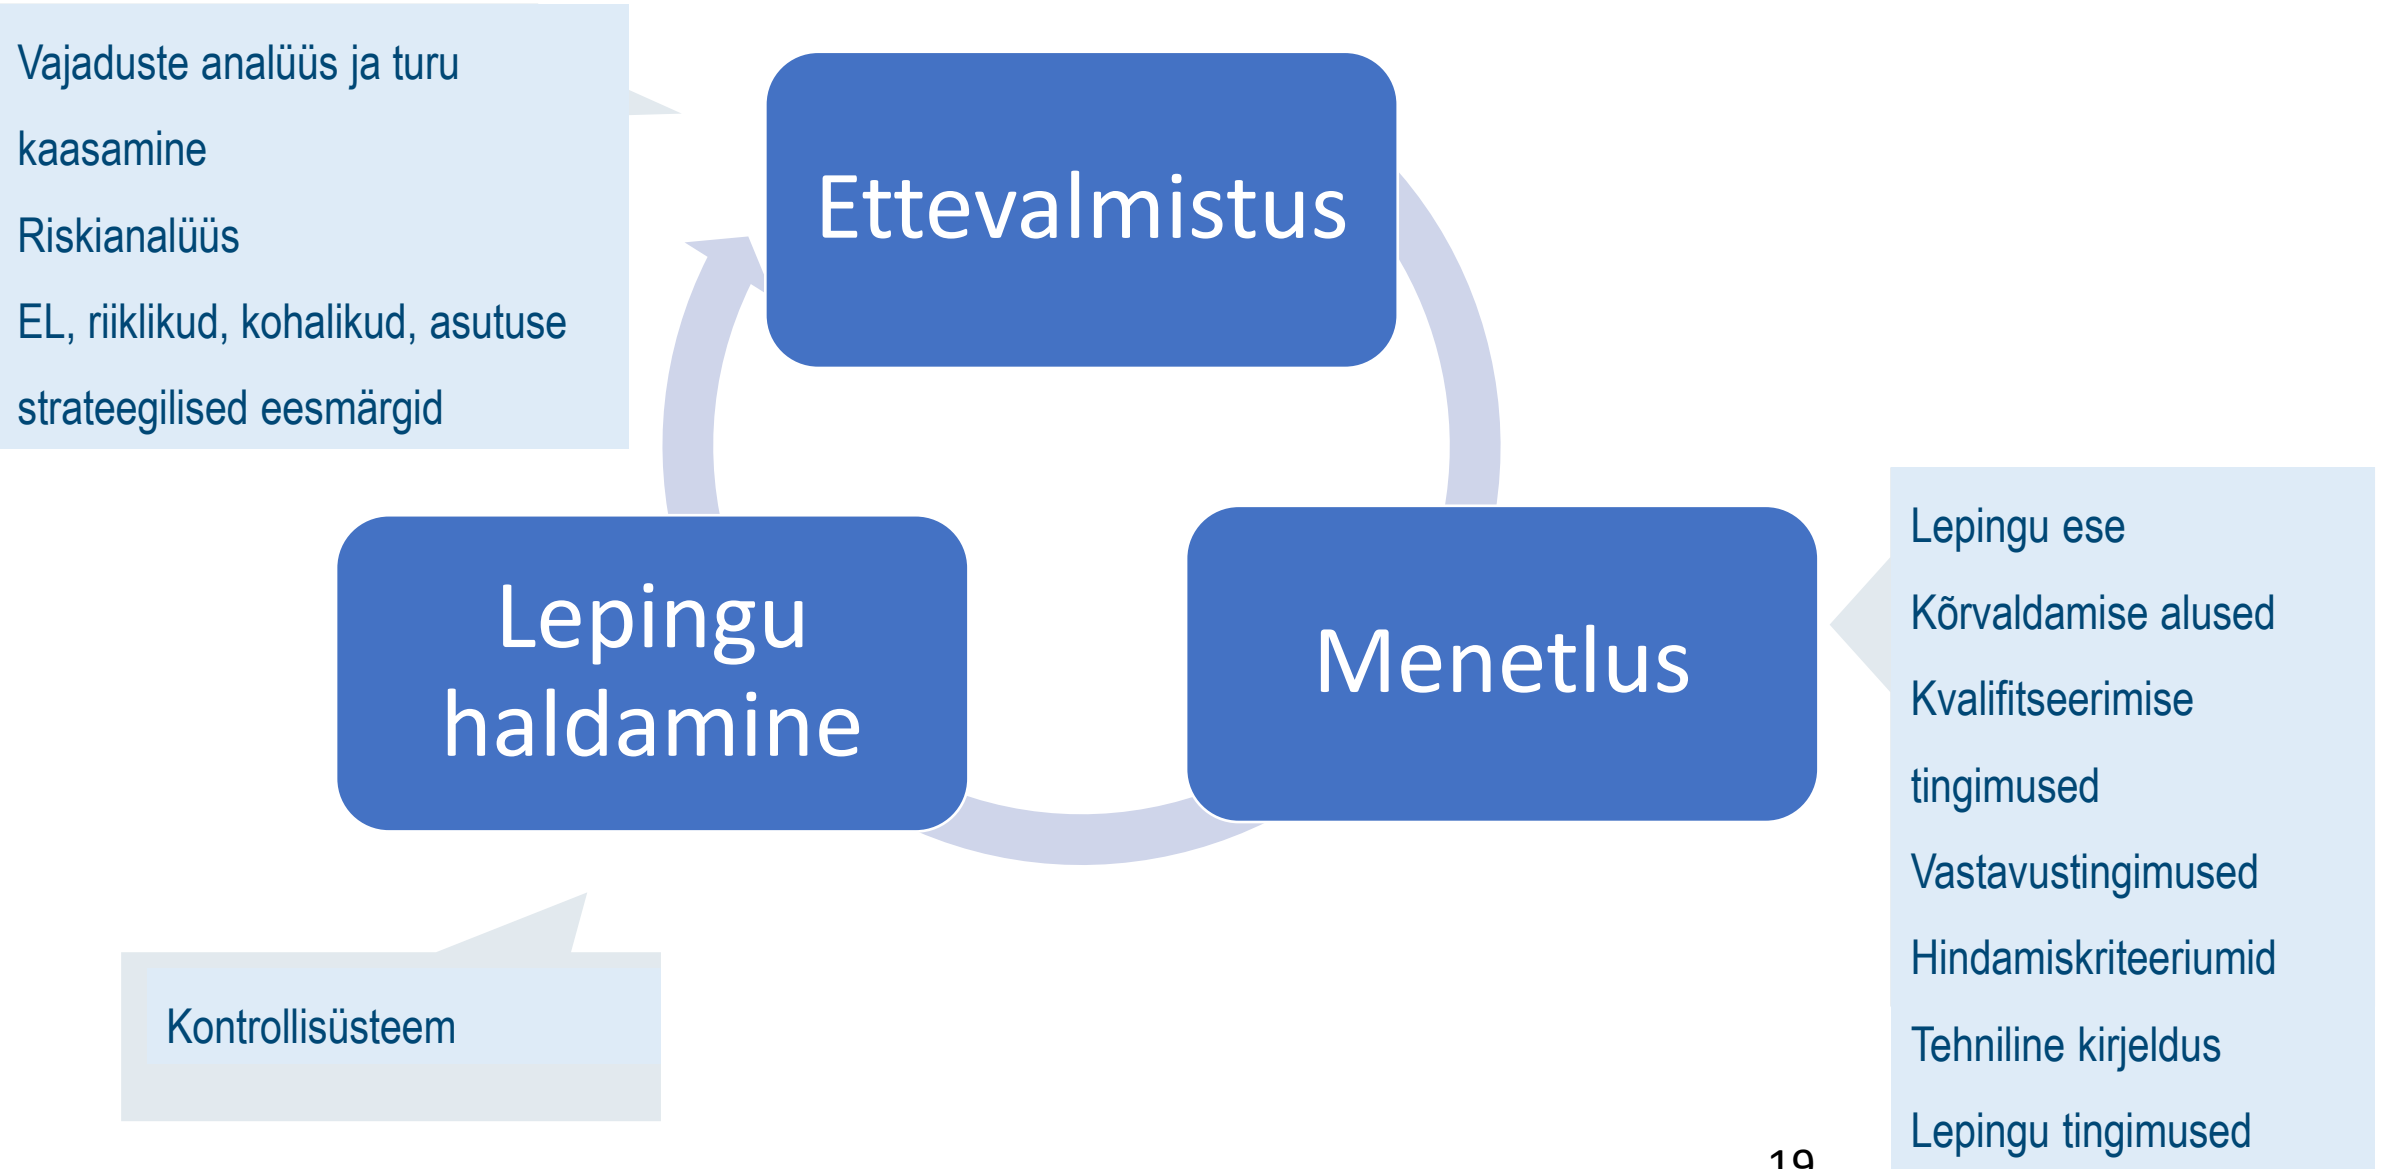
Vajaduste analüüs ja turu kaasamine

Riskianalüüs

EL, riiklikud, kohalikud, asutuse strateegilised eesmärgid

Ettevalmistus

Lepingu haldamine

Menetlus

Lepingu ese

Kõrvaldamise alused

Kvalifitseerimise tingimused

Vastavustingimused

Hindamiskriteeriumid

Tehniline kirjeldus

Lepingu tingimused

Kontrollisüsteem

19